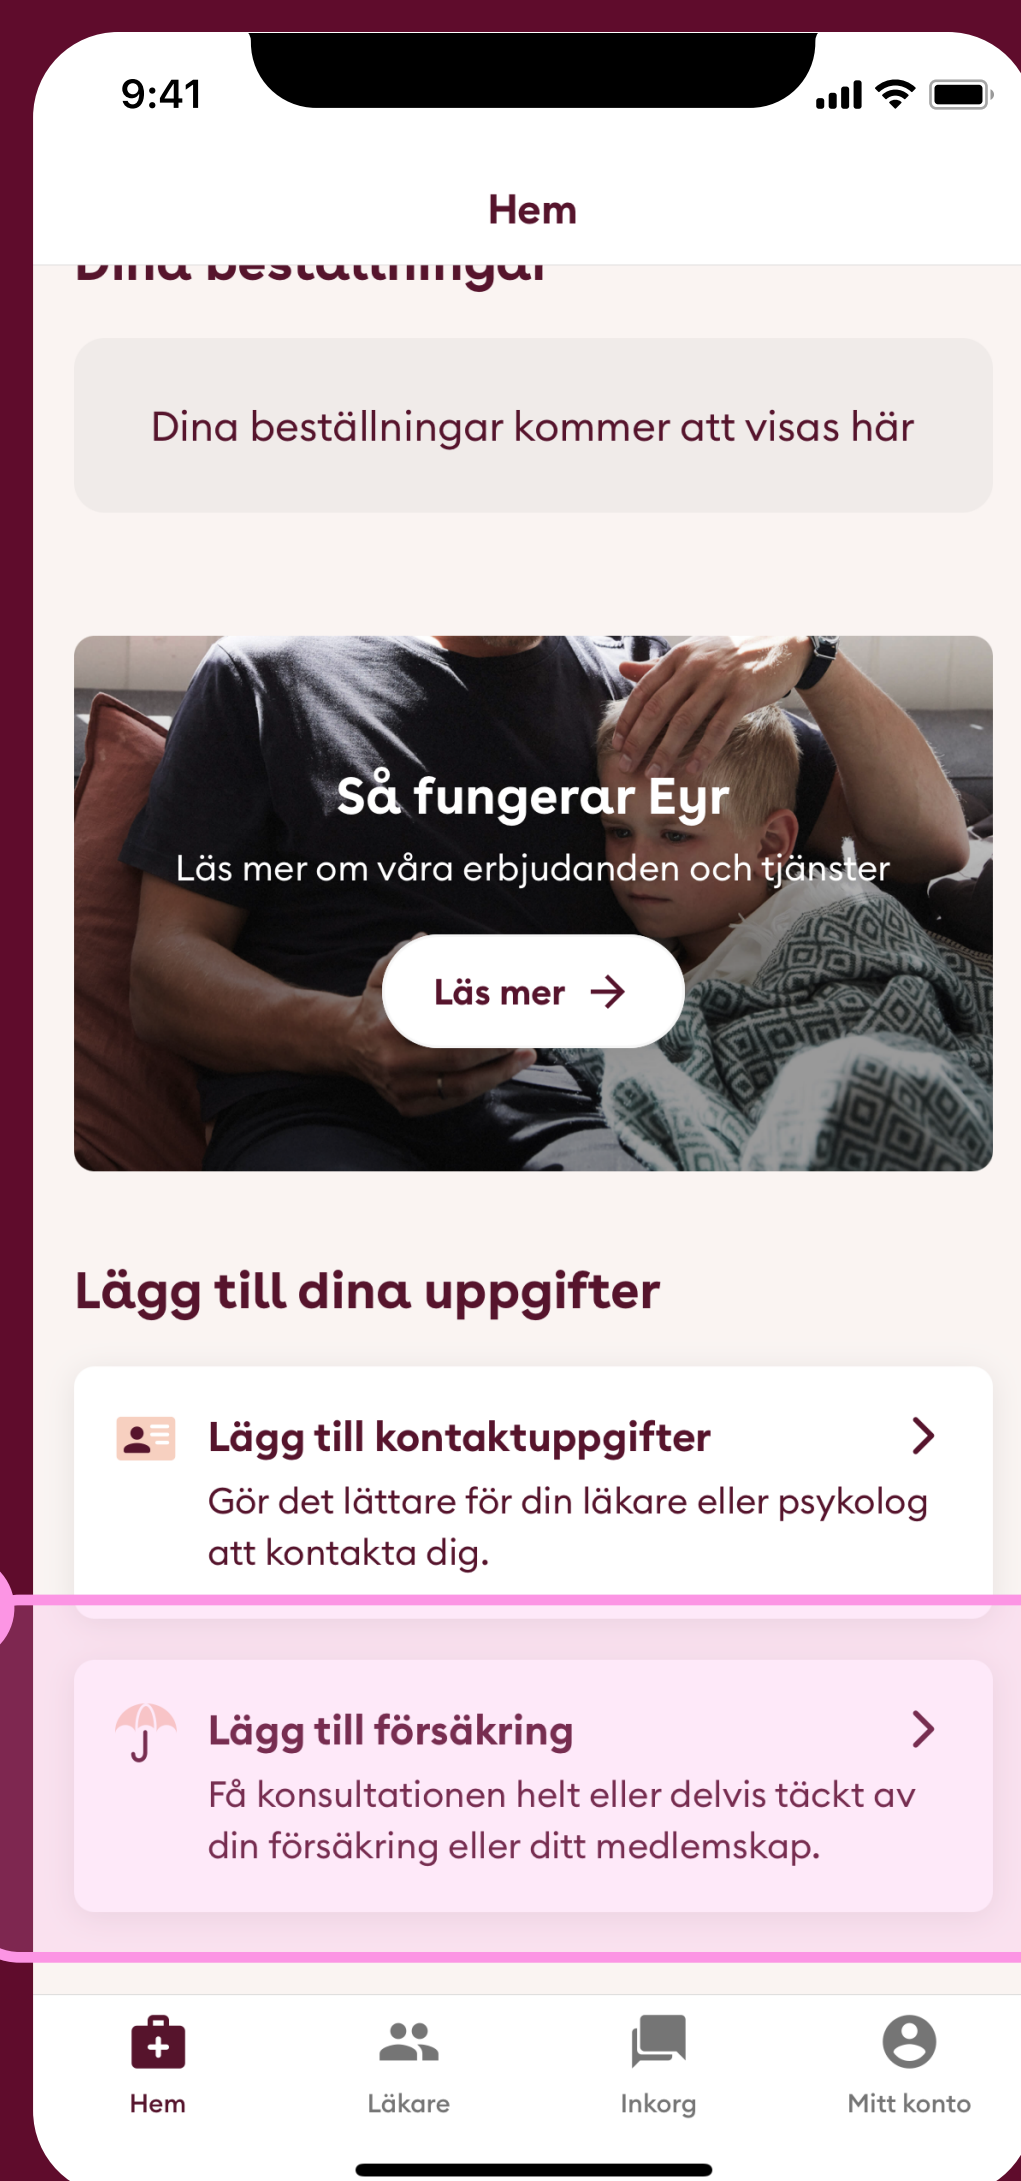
9:41

Hem

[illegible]

Dina beställningar kommer att visas här

Så fungerar Eyr

Läs mer om våra erbjudanden och tjänster

Läs mer

Lägg till dina uppgifter

Lägg till kontaktuppgifter

Gör det lättare för din läkare eller psykolog att kontakta dig.

Lägg till försäkring

Få konsultationen helt eller delvis täckt av din försäkring eller ditt medlemskap.

Hem

Läkare

Inkorg

Mitt konto